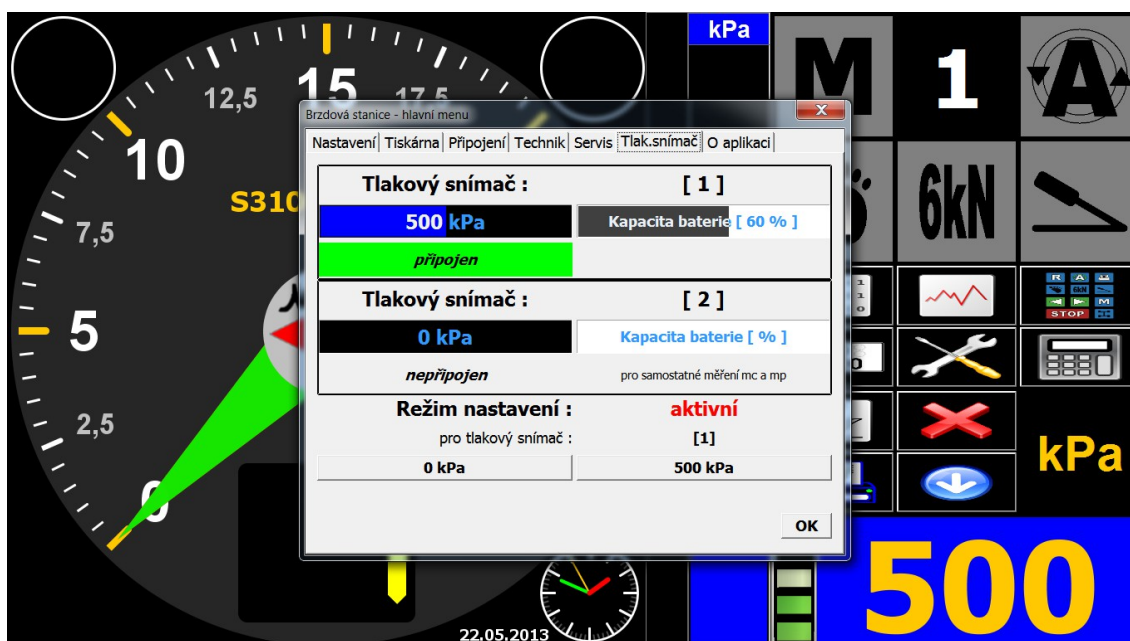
12,5
15
17,5
10
S310
7,5
5
2,5
0
kPa
M
1
A
6kN
RA
6kN
M
STOP
kPa
500
22.05.2013

Brzdová stanice - hlavní menu

Nastavení | Tiskárna | Připojení | Technik | Servis | Tlak.snímač | O aplikaci

Tlakový snímač : [ 1 ]
500 kPa
Kapacita baterie [ 60 % ]
připojen

Tlakový snímač : [ 2 ]
0 kPa
Kapacita baterie [ % ]
nepřipojen
pro samostatné měření mc a mp

Režim nastavení : aktivní
pro tlakový snímač : [1]
0 kPa
500 kPa

OK